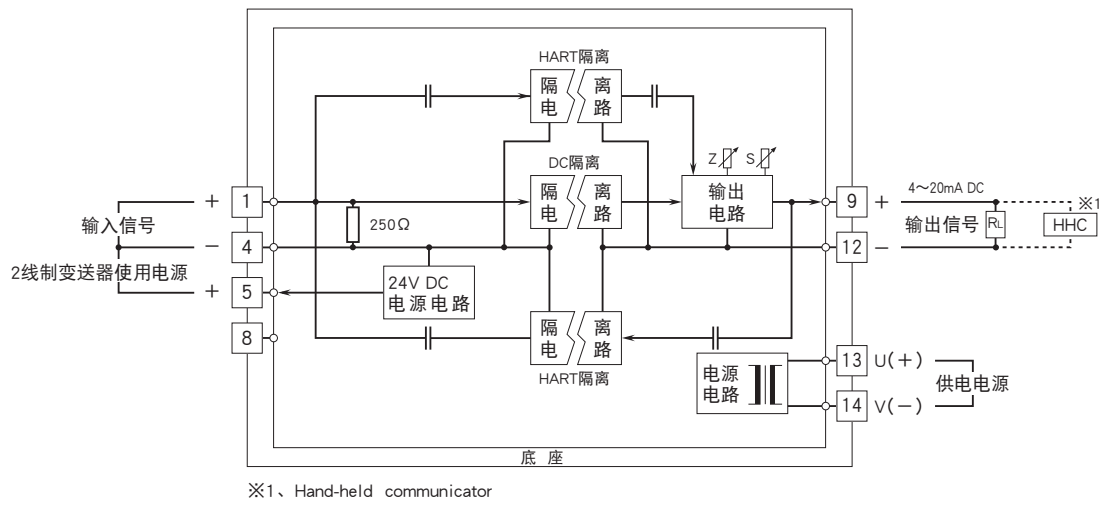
HART隔离

隔电 离路

DC隔离

隔电 离路

Z S

输出电路

+ 1

输入信号

− 4

250Ω

2线制变送器使用电源

+ 5

24V DC 电源电路

8

隔电 离路

HART隔离

9 +

4~20mA DC

※1

输出信号 $R_L$ HHC

12 −

电源电路

13 U(+)

14 V(−)

供电电源

底 座

※1、Hand-held communicator